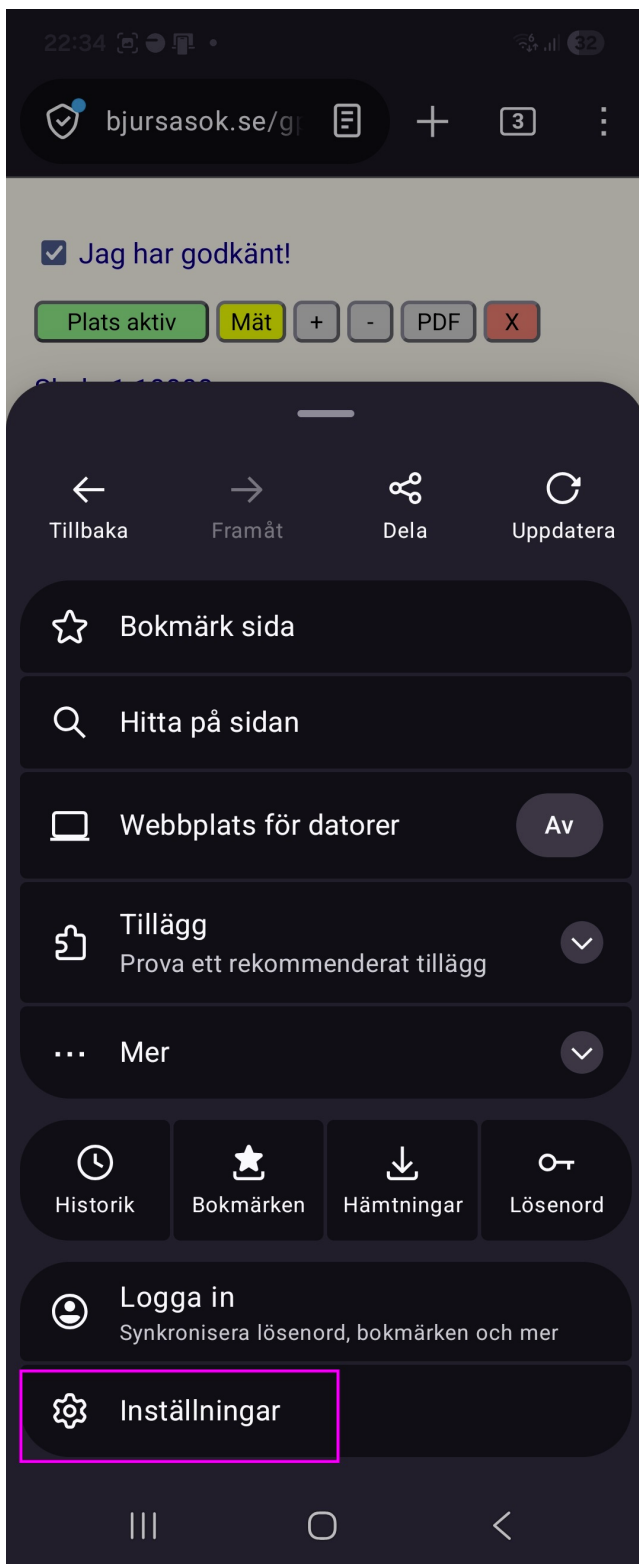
22:34

32

bjursasok.se/g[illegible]

3

Jag har godkänt!

Plats aktiv Mät + - PDF X

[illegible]

Tillbaka

Framåt

Dela

Uppdatera

Bokmärk sida

Hitta på sidan

Webbplats för datorer

Av

Tillägg
Prova ett rekommenderat tillägg

Mer

Historik

Bokmärken

Hämtningar

Lösenord

Logga in
Synkronisera lösenord, bokmärken och mer

Inställningar